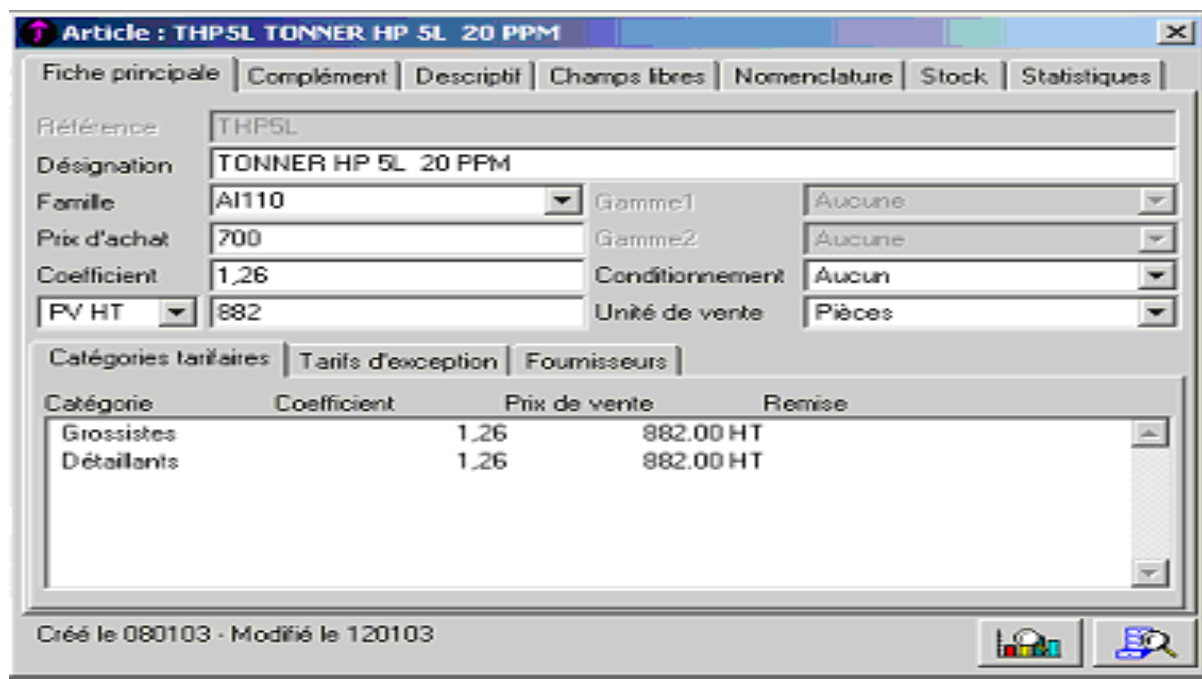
Article : THP5L TONNER HP 5L 20 PPM

Fiche principale | Complément | Descriptif | Champs libres | Nomenclature | Stock | Statistiques

Référence THP5L
Désignation TONNER HP 5L 20 PPM
Famille AI110
Gamme1 Aucune
Prix d'achat 700
Gamme2 Aucune
Coefficient 1,26
Conditionnement Aucun
PV HT 882
Unité de vente Pièces

Catégories tarifaires | Tarifs d'exception | Fournisseurs

| Catégorie | Coefficient | Prix de vente | Remise |
|---|---|---|---|
| Grossistes | 1,26 | 882.00 HT | |
| Détaillants | 1,26 | 882.00 HT | |

Créé le 080103 - Modifié le 120103